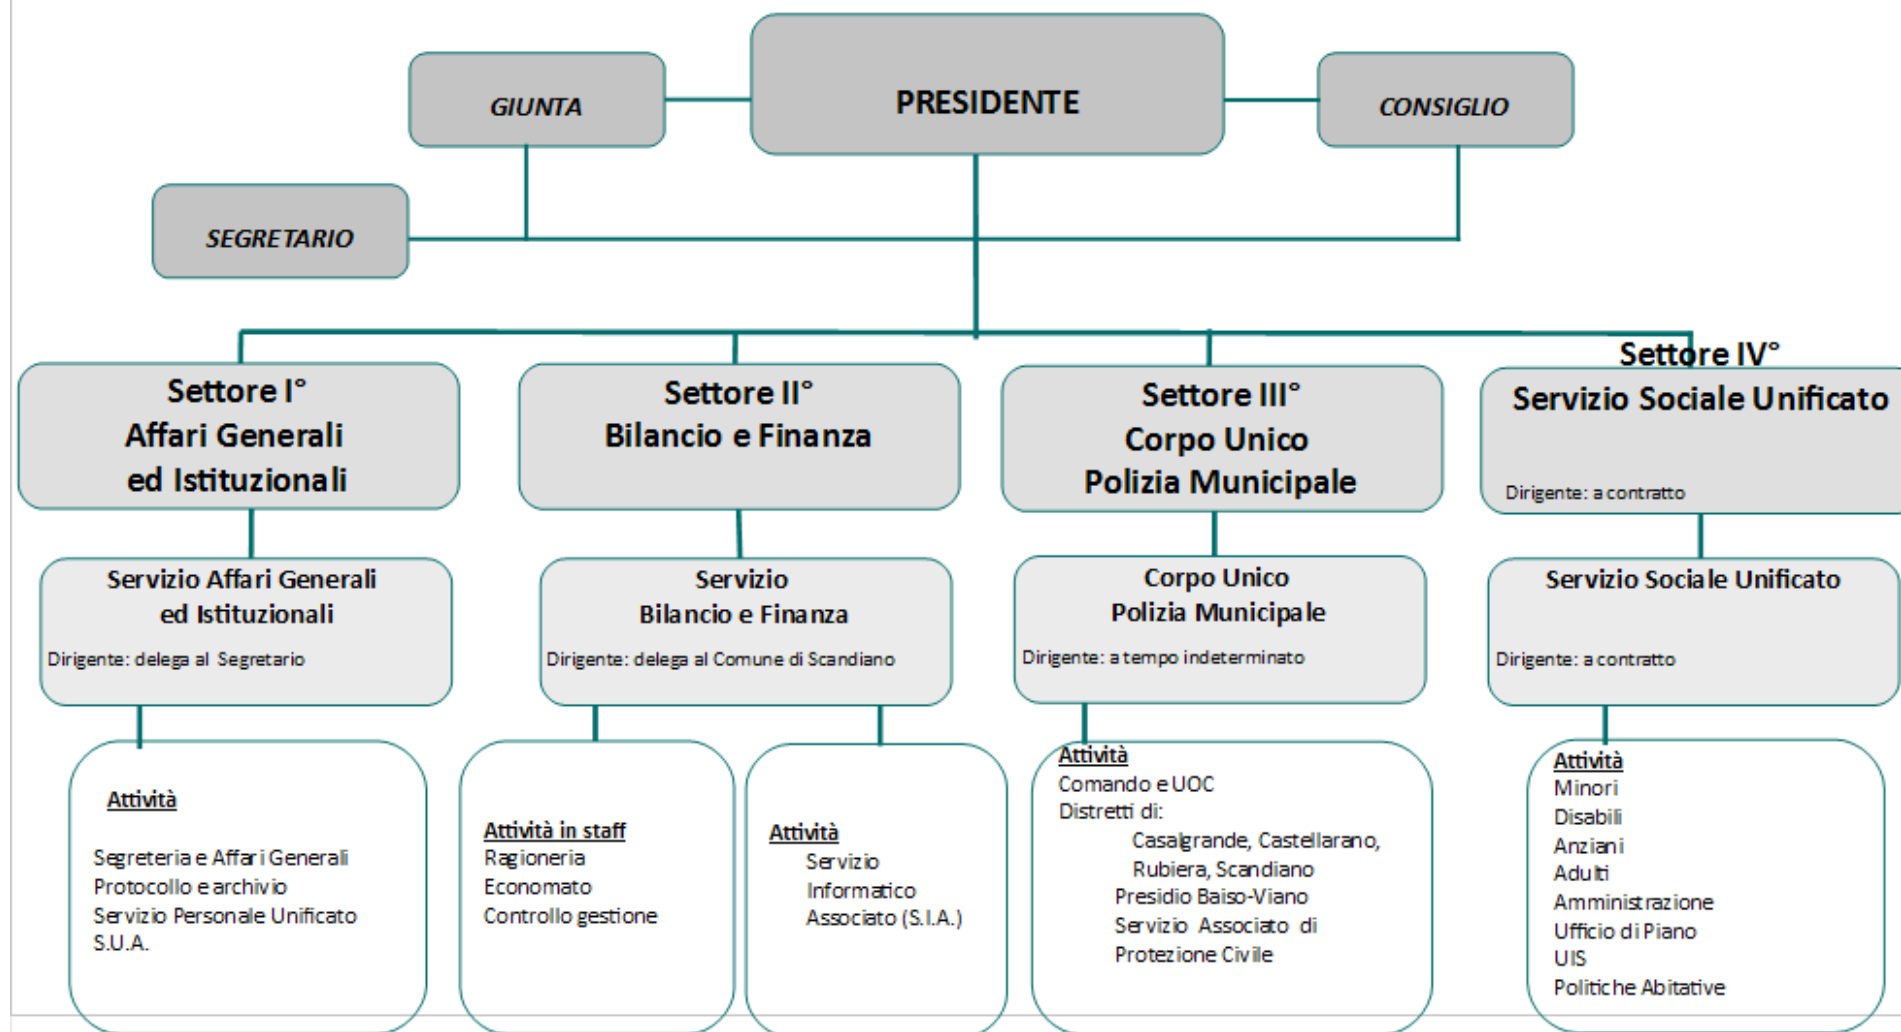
GIUNTA

PRESIDENTE

CONSIGLIO

SEGRETARIO

Settore I°
Affari Generali
ed Istituzionali

Settore II°
Bilancio e Finanza

Settore III°
Corpo Unico
Polizia Municipale

Settore IV°
Servizio Sociale Unificato

Dirigente: a contratto

Servizio Affari Generali
ed Istituzionali

Dirigente: delega al Segretario

Servizio
Bilancio e Finanza

Dirigente: delega al Comune di Scandiano

Corpo Unico
Polizia Municipale

Dirigente: a tempo indeterminato

Servizio Sociale Unificato

Dirigente: a contratto

Attività

Segreteria e Affari Generali
Protocollo e archivio
Servizio Personale Unificato
S.U.A.

Attività in staff
Ragioneria
Economato
Controllo gestione

Attività
Servizio
Informatico
Associato (S.I.A.)

Attività
Comando e UOC
Distretti di:
Casalgrande, Castellarano,
Rubiera, Scandiano
Presidio Baiso-Viano
Servizio Associato di
Protezione Civile

Attività
Minori
Disabili
Anziani
Adulti
Amministrazione
Ufficio di Piano
UIS
Politiche Abitative